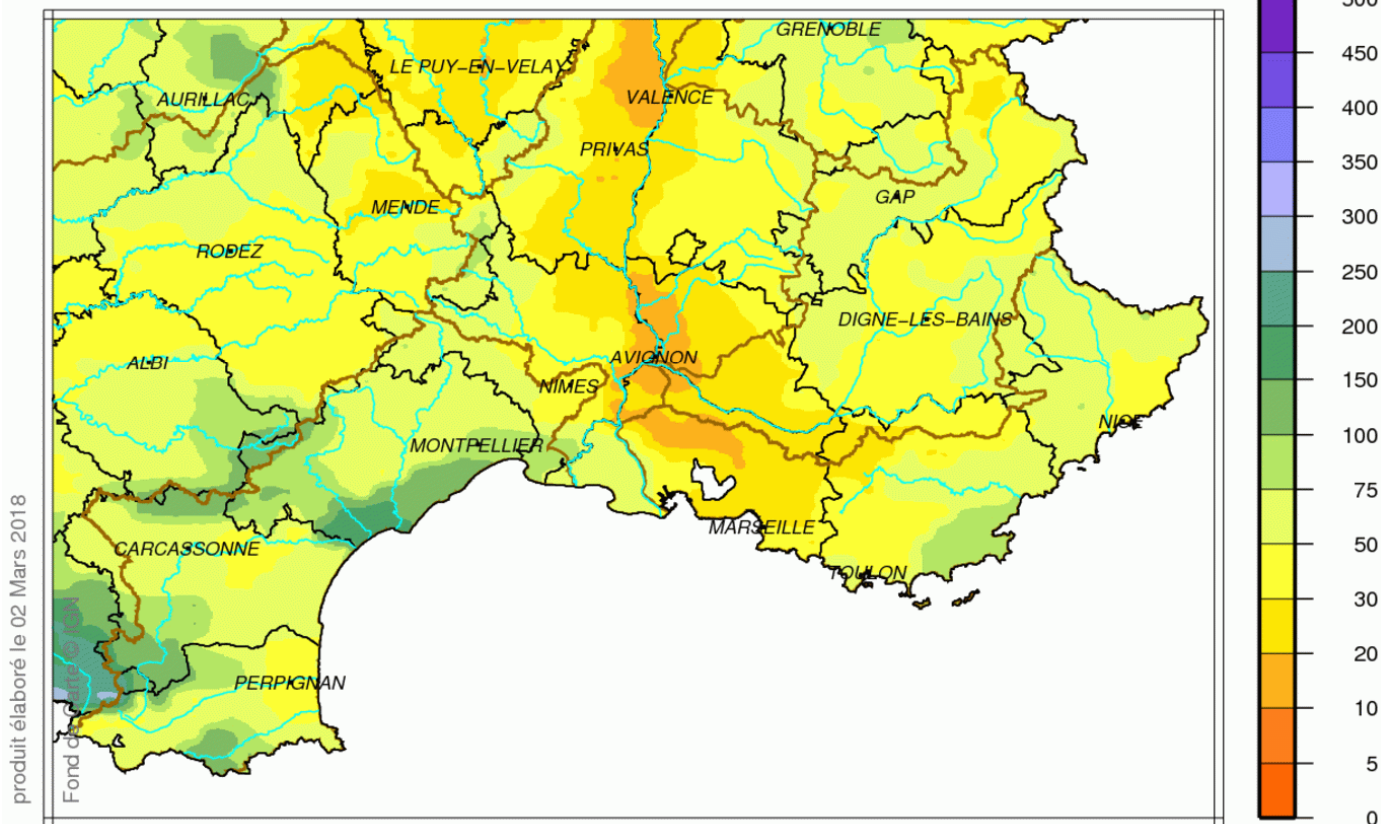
GRENOBLE
LE PUY-EN-VELAY
AURILLAC
VALENCE
PRIVAS
GAP
MENDE
RODEZ
DIGNE-LES-BAINS
ALBI
AVIGNON
NIMES
NICE
MONTPELLIER
MARSEILLE
CARCASSONNE
TOULON
PERPIGNAN

produit élaboré le 02 Mars 2018
Fond de carte © IGN

500
450
400
350
300
250
200
150
100
75
50
30
20
10
5
0